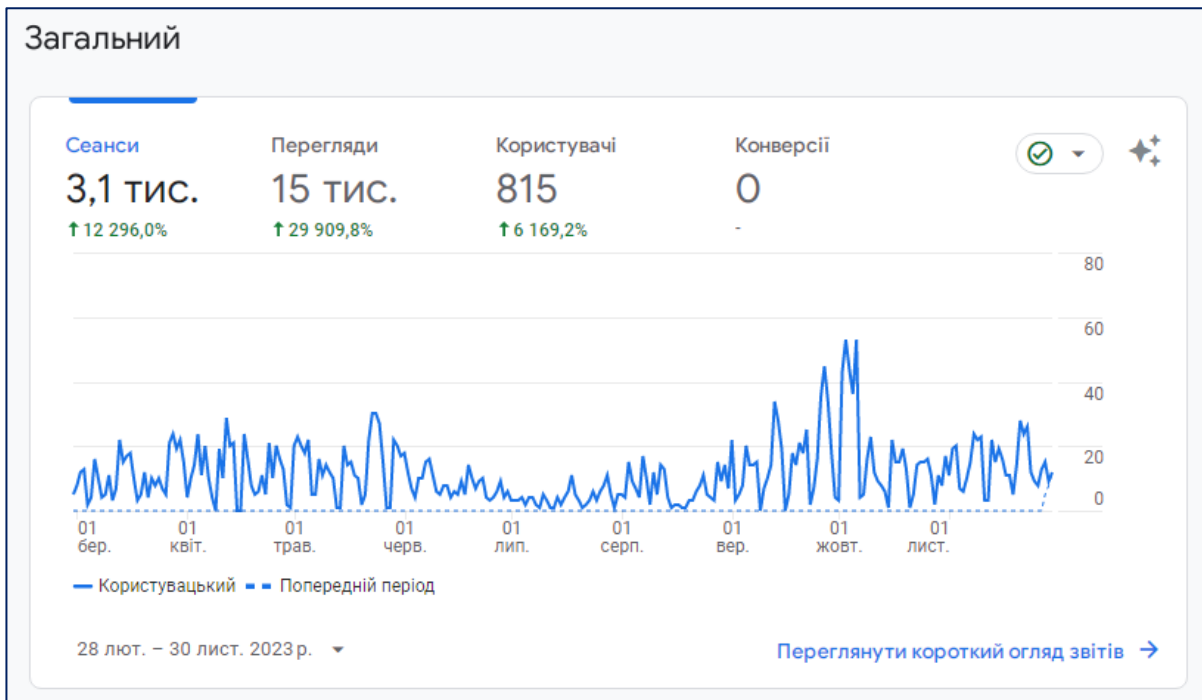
Загальний

Сеанси
3,1 тис.
↑12 296,0%

Перегляди
15 тис.
↑29 909,8%

Користувачі
815
↑6 169,2%

Конверсії
0
-

80
60
40
20
0

01 бер.
01 квіт.
01 трав.
01 черв.
01 лип.
01 серп.
01 вер.
01 жовт.
01 лист.

Користувацький
Попередній період

28 лют. – 30 лист. 2023 р.

Переглянути короткий огляд звітів →